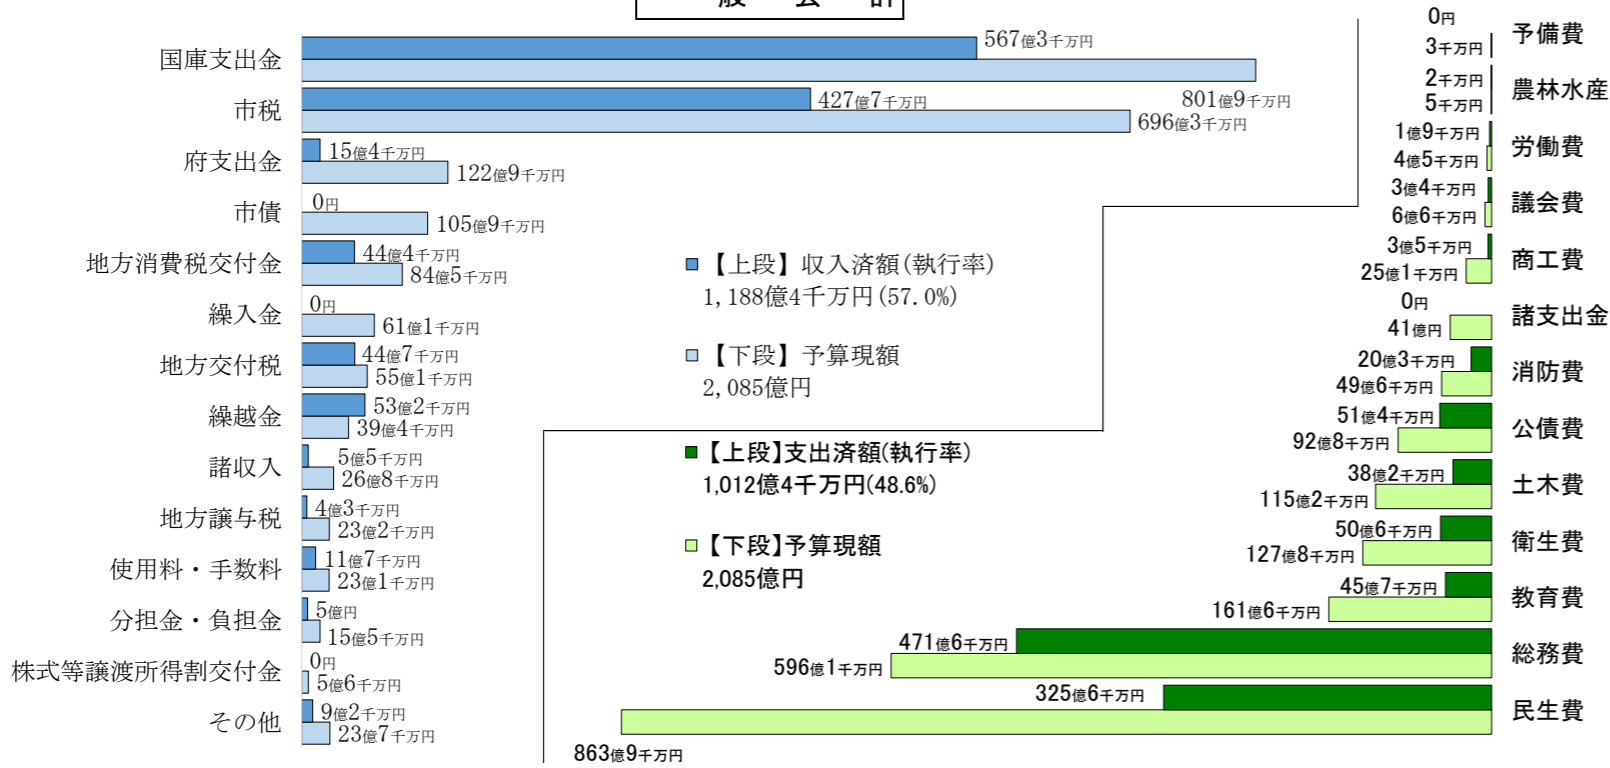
般 会 計

国庫支出金
567億3千万円
801億9千万円
市税
427億7千万円
696億3千万円
府支出金
15億4千万円
122億9千万円
市債
0円
105億9千万円
地方消費税交付金
44億4千万円
84億5千万円
繰入金
0円
61億1千万円
地方交付税
44億7千万円
55億1千万円
繰越金
53億2千万円
39億4千万円
諸収入
5億5千万円
26億8千万円
地方譲与税
4億3千万円
23億2千万円
使用料・手数料
11億7千万円
23億1千万円
分担金・負担金
5億円
15億5千万円
株式等譲渡所得割交付金
0円
5億6千万円
その他
9億2千万円
23億7千万円

■【上段】収入済額(執行率)
1,188億4千万円(57.0%)

■【下段】予算現額
2,085億円

■【上段】支出済額(執行率)
1,012億4千万円(48.6%)

■【下段】予算現額
2,085億円

予備費
0円
3千万円
農林水産
2千万円
5千万円
労働費
1億9千万円
4億5千万円
議会費
3億4千万円
6億6千万円
商工費
3億5千万円
25億1千万円
諸支出金
0円
41億円
消防費
20億3千万円
49億6千万円
公債費
51億4千万円
92億8千万円
土木費
38億2千万円
115億2千万円
衛生費
50億6千万円
127億8千万円
教育費
45億7千万円
161億6千万円
総務費
471億6千万円
596億1千万円
民生費
325億6千万円
863億9千万円